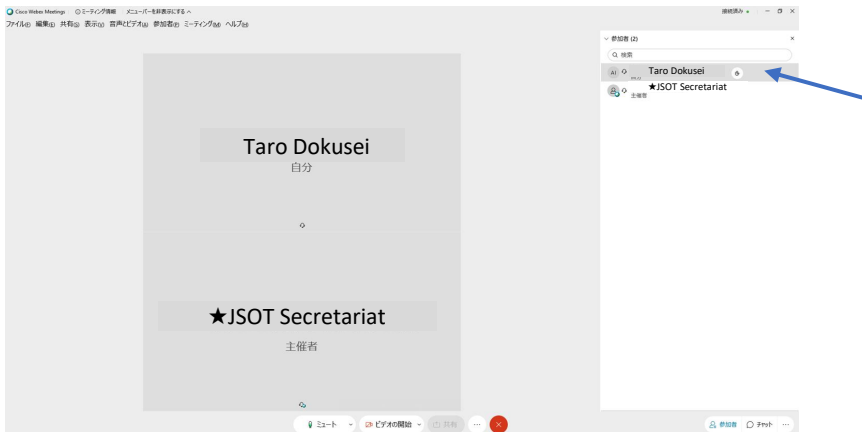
Cisco Webex Meetings ⓘミーティング情報 メニューバーを非表示にする ^

ファイル(F) 編集(E) 共有(S) 表示(V) 音声とビデオ(A) 参加者(P) ミーティング(M) ヘルプ(H)

接続済み

参加者 (2)

検索

Taro Dokusei

★JSOT Secretariat
主催者

Taro Dokusei
自分

★JSOT Secretariat
主催者

ミュート

ビデオの開始

共有

参加者

チャット